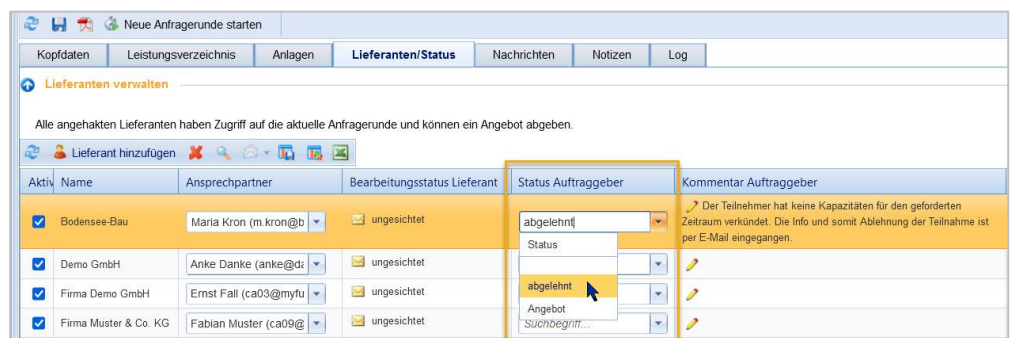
Neue Anfragerunde starten

Kopfdaten | Leistungsverzeichnis | Anlagen | Lieferanten/Status | Nachrichten | Notizen | Log

Lieferanten verwalten

Alle angehakten Lieferanten haben Zugriff auf die aktuelle Anfragerunde und können ein Angebot abgeben.

Lieferant hinzufügen

| Aktiv | Name | Ansprechpartner | Bearbeitungsstatus Lieferant | Status Auftraggeber | Kommentar Auftraggeber |
|---|---|---|---|---|---|
| ☑ | Bodensee-Bau | Maria Kron (m.kron@b | ungesichtet | abgelehnt | Der Teilnehmer hat keine Kapazitäten für den geforderten Zeitraum verkündet. Die Info und somit Ablehnung der Teilnahme ist per E-Mail eingegangen. |
| ☑ | Demo GmbH | Anke Danke (anke@da | ungesichtet | | |
| ☑ | Firma Demo GmbH | Ernst Fall (ca03@myfu | ungesichtet | | |
| ☑ | Firma Muster & Co. KG | Fabian Muster (ca09@ | ungesichtet | Suchbegriff... | |

Status

abgelehnt
Angebot